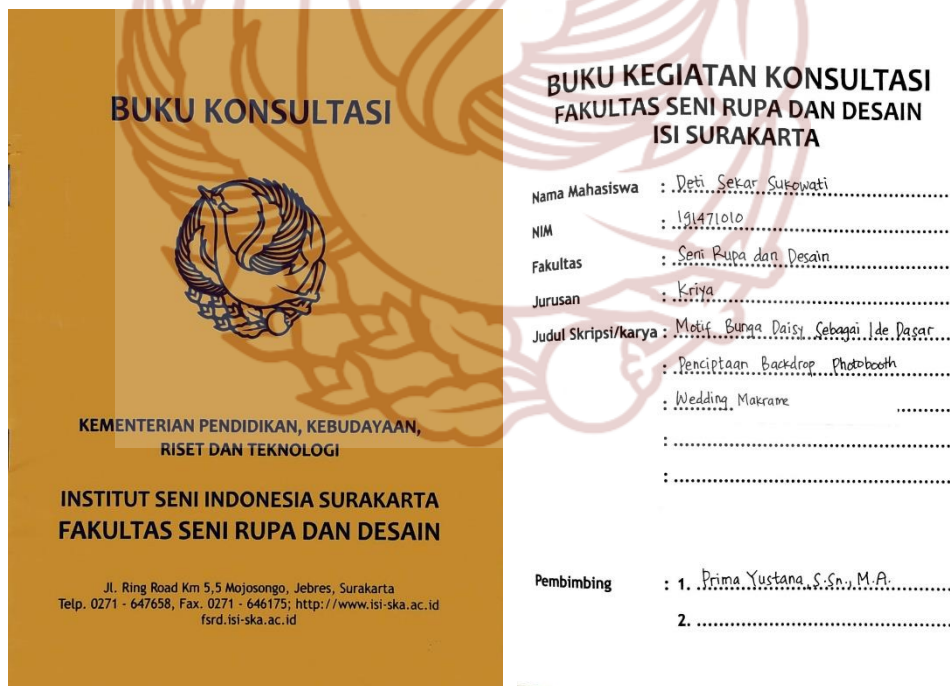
BUKU KONSULTASI

KEMENTERIAN PENDIDIKAN, KEBUDAYAAN, RISET DAN TEKNOLOGI

INSTITUT SENI INDONESIA SURAKARTA
FAKULTAS SENI RUPA DAN DESAIN

Jl. Ring Road Km 5,5 Mojosongo, Jebres, Surakarta
Telp. 0271 - 647658, Fax. 0271 - 646175; http://www.isi-ska.ac.id
fsrd.isi-ska.ac.id

BUKU KEGIATAN KONSULTASI
FAKULTAS SENI RUPA DAN DESAIN
ISI SURAKARTA

Nama Mahasiswa : Deti Sekar Sukowati
NIM : 191471010
Fakultas : Seni Rupa dan Desain
Jurusan : Kriya
Judul Skripsi/karya : Motif Bunga Daisy Sebagai Ide Dasar
: Penciptaan Backdrop Photobooth
: Wedding Makrame
:
:

Pembimbing : 1. Prima Yustana, S.Sn., M.A.
2.